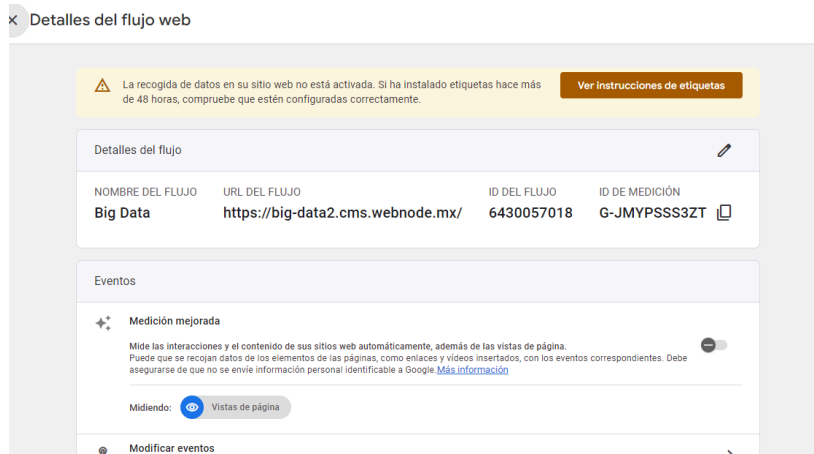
× Detalles del flujo web

La recogida de datos en su sitio web no está activada. Si ha instalado etiquetas hace más de 48 horas, compruebe que estén configuradas correctamente.

Ver instrucciones de etiquetas

Detalles del flujo

| NOMBRE DEL FLUJO | URL DEL FLUJO | ID DEL FLUJO | ID DE MEDICIÓN |
|---|---|---|---|
| Big Data | https://big-data2.cms.webnode.mx/ | 6430057018 | G-JMYPSSS3ZT |

Eventos

Medición mejorada

Mide las interacciones y el contenido de sus sitios web automáticamente, además de las vistas de página.
Puede que se recojan datos de los elementos de las páginas, como enlaces y vídeos insertados, con los eventos correspondientes. Debe asegurarse de que no se envíe información personal identificable a Google. Más información

Midiendo: Vistas de página

Modificar eventos